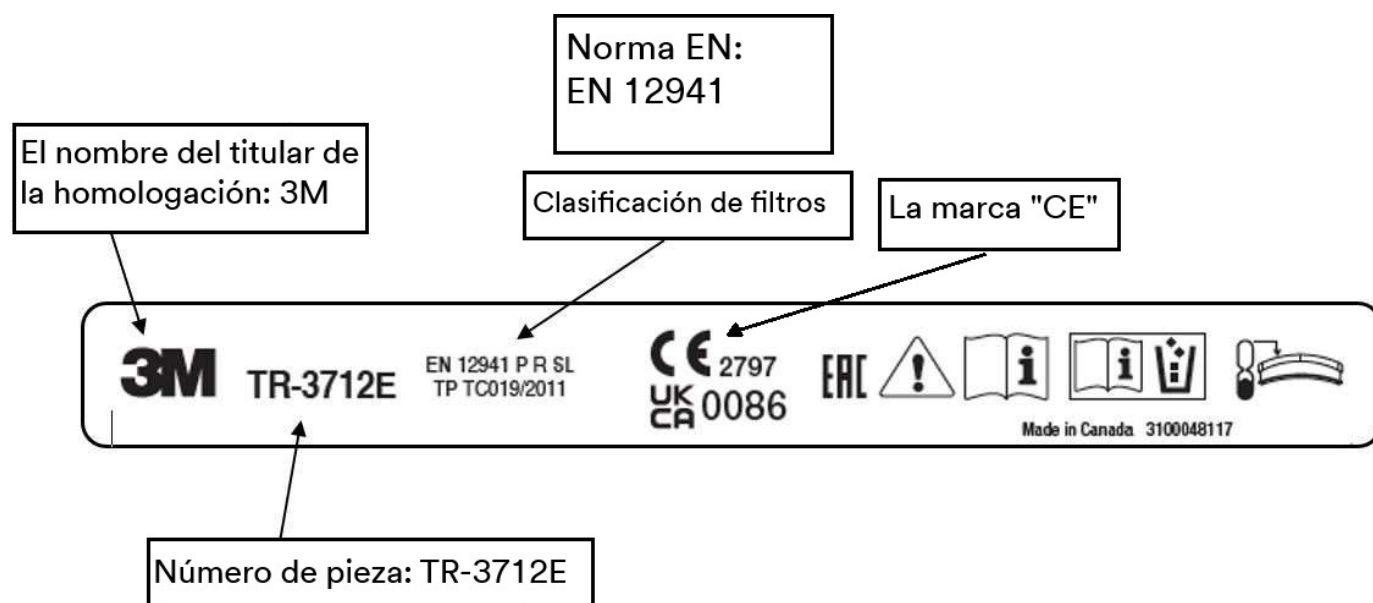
Norma EN:
EN 12941

El nombre del titular de la homologación: 3M

Clasificación de filtros

La marca "CE"

3M TR-3712E

EN 12941 P R SL
TP TC019/2011

CE 2797
UK CA 0086

EAC

Made in Canada 3100048117

Número de pieza: TR-3712E